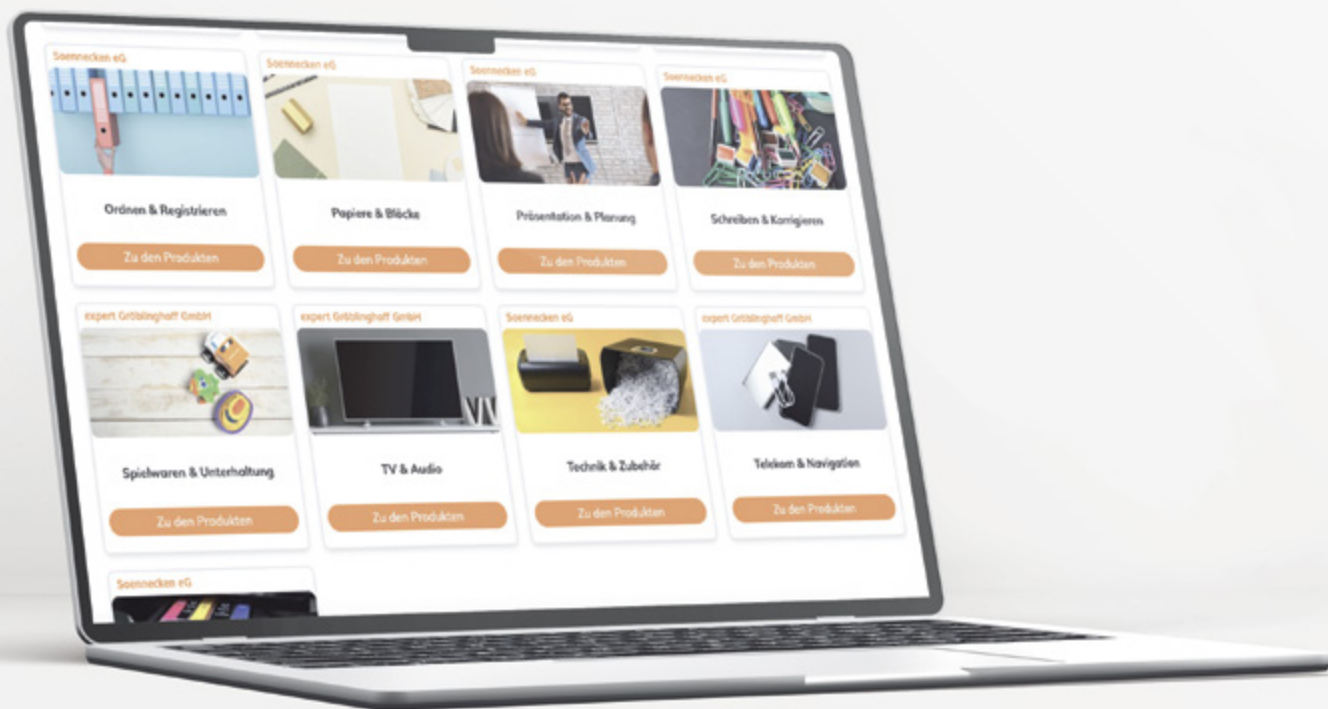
Soennecken eG

Ordnen & Registrieren

Zu den Produkten

Soennecken eG

Papiere & Blöcke

Zu den Produkten

Soennecken eG

Präsentation & Planung

Zu den Produkten

Soennecken eG

Schreiben & Korrigieren

Zu den Produkten

expert Gröblinghoff GmbH

Spielwaren & Unterhaltung

Zu den Produkten

expert Gröblinghoff GmbH

TV & Audio

Zu den Produkten

Soennecken eG

Technik & Zubehör

Zu den Produkten

expert Gröblinghoff GmbH

Telekom & Navigation

Zu den Produkten

Soennecken eG